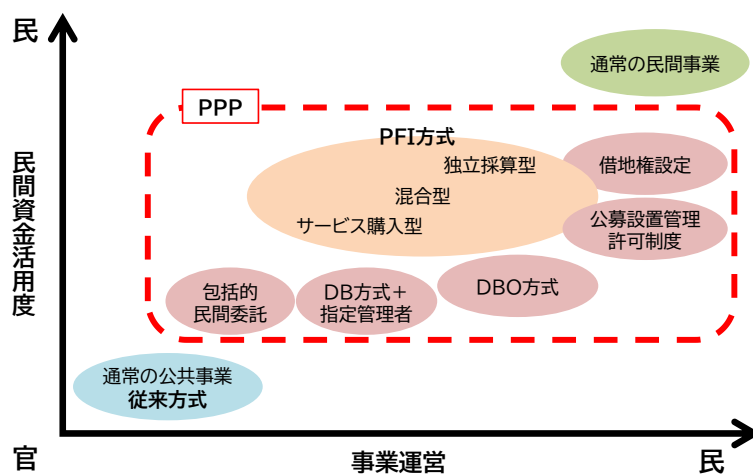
民

民間資金活用度

官

通常の民間事業

PPP

PFI方式

独立採算型

混合型

サービス購入型

借地権設定

公募設置管理許可制度

包括的民間委託

DB方式＋指定管理者

DBO方式

通常の公共事業
従来方式

事業運営

民